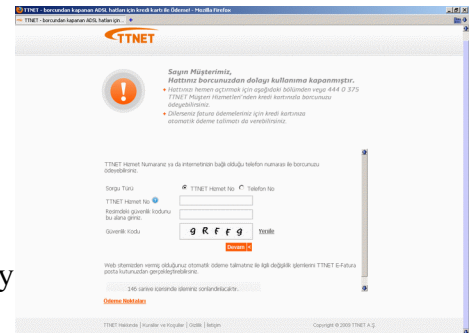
TTNET - borcundan kapanan ADSL hattın için kredi kartı ile Ödeme! - Mozilla Firefox

TTNET - borcundan kapanan ADSL hattın için ...

TTNET

Sayın Müşterimiz,
Hattınız borcunuzdan dolayı kullanıma kapanmıştır.

• Hattınızı hemen açtırmak için aşağıdaki bölümden veya 444 0 375 TTNET Müşteri Hizmetleri'nden kredi kartınızla borcunuzu ödeyebilirsiniz.
• Dilerseniz fatura ödemeleriniz için kredi kartınıza otomatik ödeme talimatı da verebilirsiniz.

TTNET Hizmet Numaranız ya da internetinizin bağlı olduğu telefon numarası ile borcunuzu ödeyebilirsiniz.

Sorgu Türü: TTNET Hizmet No Telefon No

TTNET Hizmet No

Resimdeki güvenlik kodunu bu alana giriniz.

Güvenlik Kodu: gRFfg Yenile

Devam »

Web sitemizden vermiş olduğunuz otomatik ödeme talimatınız ile ilgili değişiklik işlemlerini TTNET E-Fatura posta kutunuzdan gerçekleştirebilirsiniz.

146 saniye içerisinde işleminiz sonlandırılacaktır.

Ödeme Noktaları

TTNET Hakkında | Kurallar ve Koşullar | Gizlilik | İletişim

Copyright © 2009 TTNET A.Ş.

y